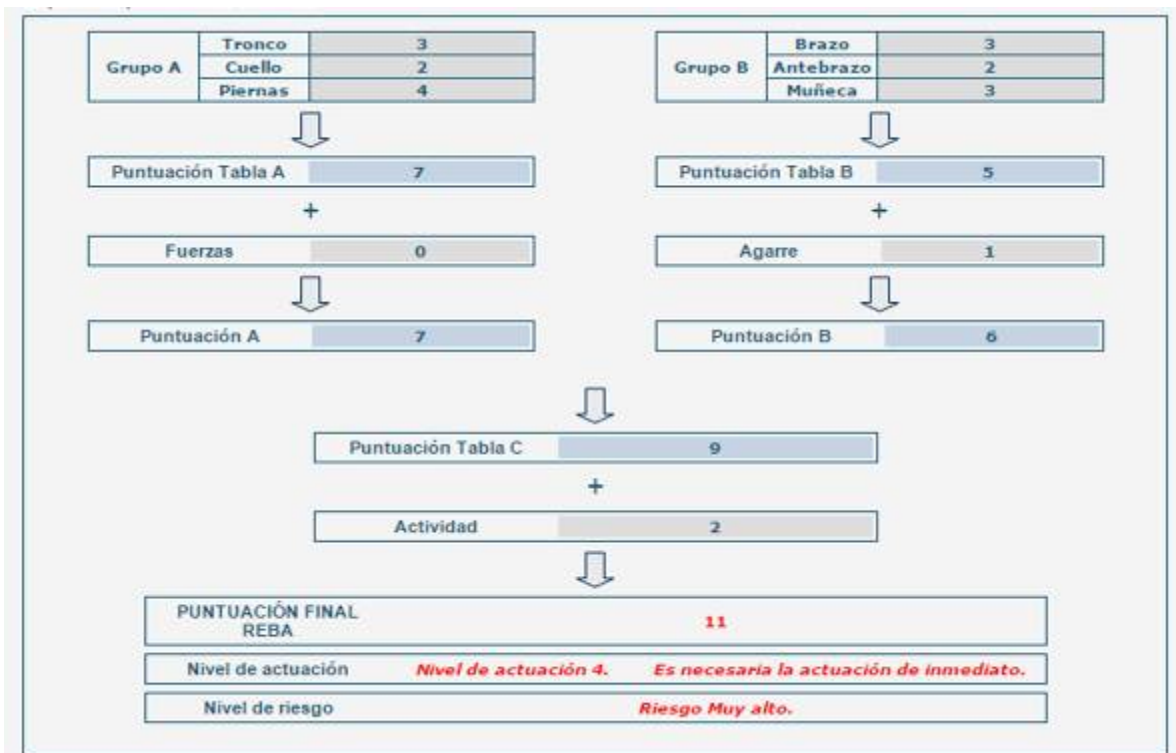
| Grupo A | Tronco | 3 |
|---|---|---|
| | Cuello | 2 |
| | Piernas | 4 |

| Grupo B | Brazo | 3 |
|---|---|---|
| | Antebrazo | 2 |
| | Muñeca | 3 |

Puntuación Tabla A 7

+

Fuerzas 0

Puntuación A 7

Puntuación Tabla B 5

+

Agarre 1

Puntuación B 6

Puntuación Tabla C 9

+

Actividad 2

PUNTUACIÓN FINAL REBA 11

Nivel de actuación *Nivel de actuación 4. Es necesaria la actuación de inmediato.*

Nivel de riesgo *Riesgo Muy alto.*